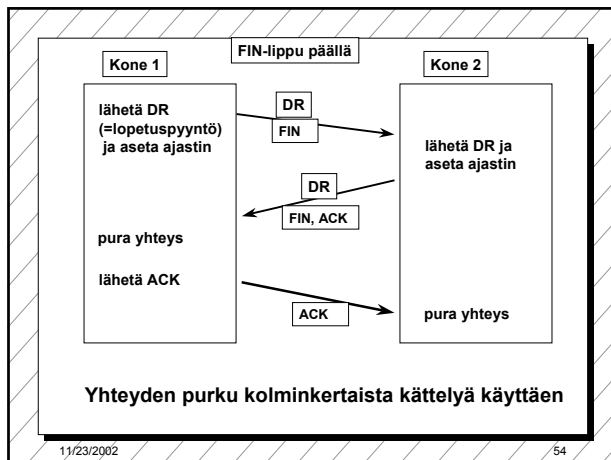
FIN-lippu päällä

Kone 1

Kone 2

lähetä DR (=lopetuspyyntö) ja aseta ajastin

DR

FIN

lähetä DR ja aseta ajastin

DR

FIN, ACK

pura yhteys

lähetä ACK

ACK

pura yhteys

Yhteyden purku kolminkertaista kättelyä käyttäen

11/23/2002

54